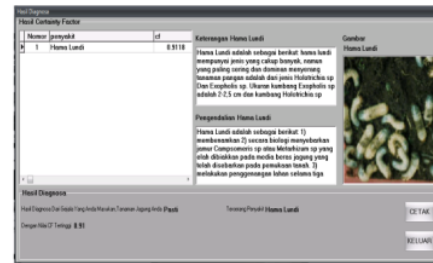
Hasil Diagnosa

Hasil Certainty Factor

| Nomor | penyakit | cf |
|---|---|---|
| 1 | Hama Lundi | 0.9118 |

Keterangan Hama Lundi

Hama Lundi adalah sebagai berikut: hama lundi mempunyai jenis yang cukup banyak, namun yang paling sering dan dominan menyerang tanaman pangan adalah dari jenis Holotrichia sp Dan Exopholis sp. Ukuran kumbang Exopholis sp adalah 2-2,5 cm dan kumbang Holotrichia sp

Pengendalian Hama Lundi

Hama Lundi adalah sebagai berikut: 1) membenamkan 2) secara biologi menyebarkan jamur Compsomeris sp atau Metarhizum sp yang telah dibiakkan pada media beras jagung yang telah disebarkan pada permukaan tanah. 3) melakukan penggenangan lahan selama tiga

Gambar
Hama Lundi

Hasil Diagnosa

Hasil Diagnosa Dari Gejala Yang Anda Masukan,Tanaman Jagung Anda Pasti

Terserang Penyakit Hama Lundi

Dengan Nilai CF Tertinggi 0.91

CETAK

KELUAR